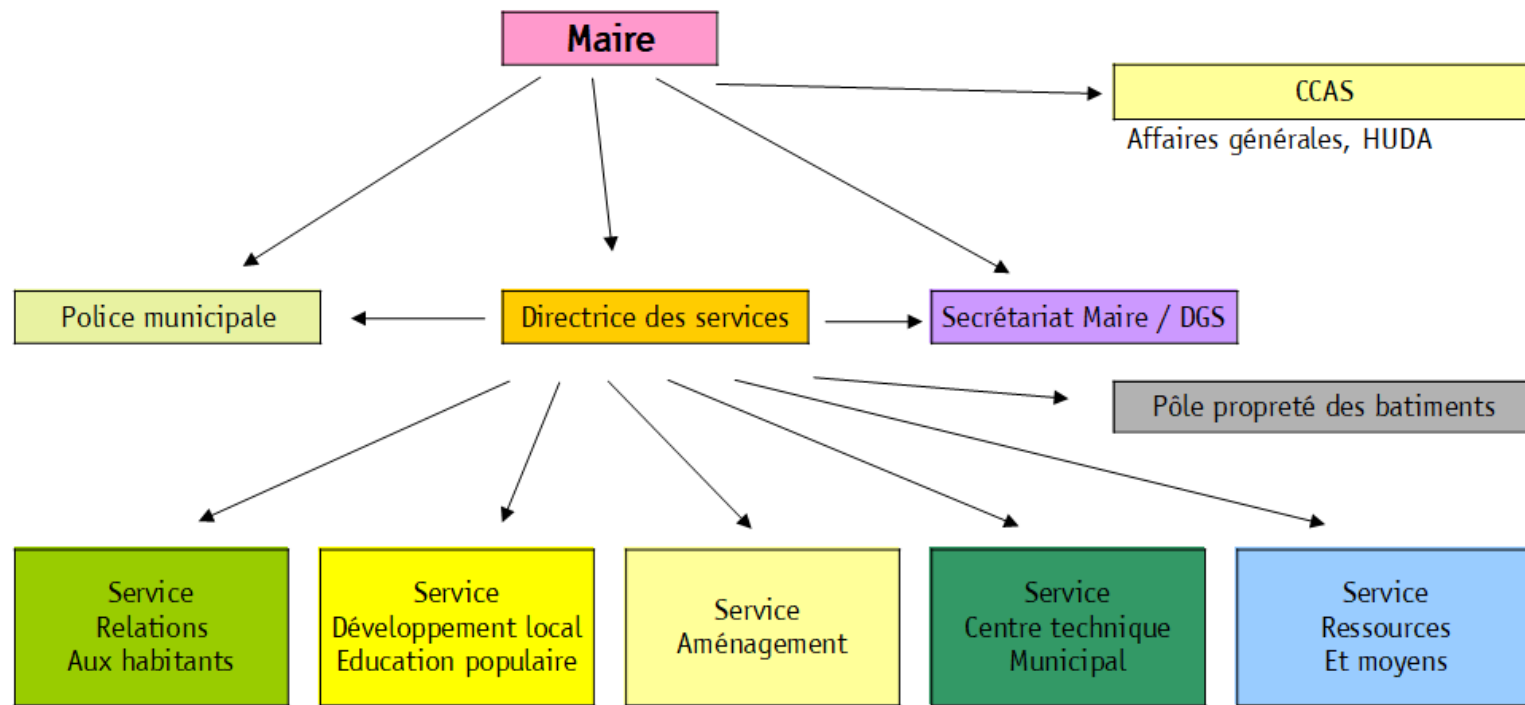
Maire

CCAS

Affaires générales, HUDA

Police municipale

Directrice des services

Secrétariat Maire / DGS

Pôle propreté des batiments

Service
Relations
Aux habitants

Service
Développement local
Education populaire

Service
Aménagement

Service
Centre technique
Municipal

Service
Ressources
Et moyens